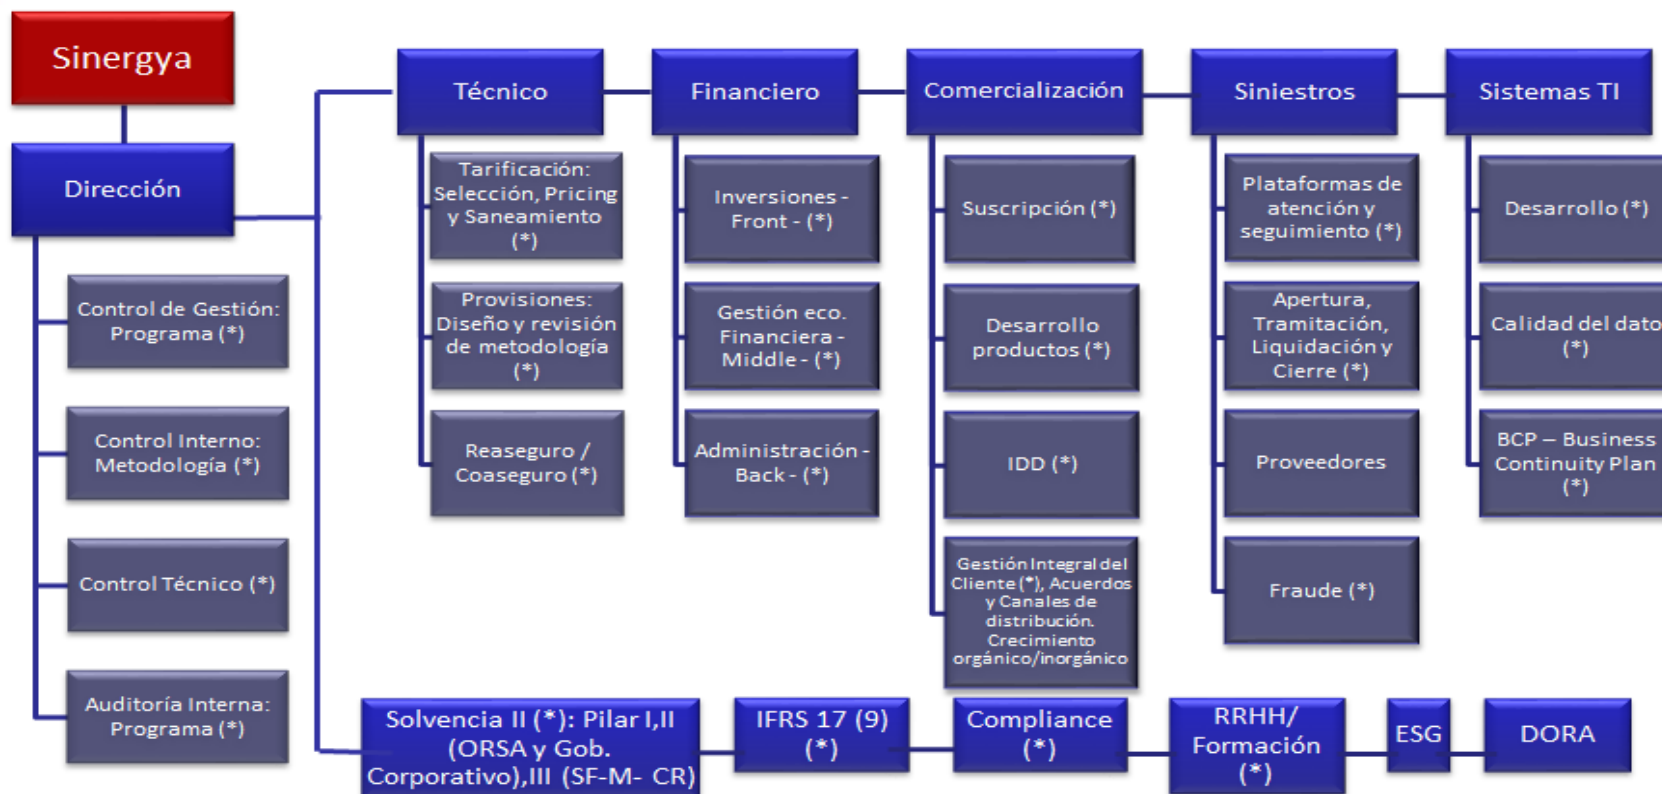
Sinergya

Dirección

Control de Gestión: Programa (*)

Control Interno: Metodología (*)

Control Técnico (*)

Auditoría Interna: Programa (*)

Técnico

Tarificación: Selección, Pricing y Saneamiento (*)

Provisiones: Diseño y revisión de metodología (*)

Reaseguro / Coaseguro (*)

Financiero

Inversiones - Front - (*)

Gestión eco. Financiera - Middle - (*)

Administración - Back - (*)

Comercialización

Suscripción (*)

Desarrollo productos (*)

IDD (*)

Gestión Integral del Cliente (*), Acuerdos y Canales de distribución. Crecimiento orgánico/inorgánico

Siniestros

Plataformas de atención y seguimiento (*)

Apertura, Tramitación, Liquidación y Cierre (*)

Proveedores

Fraude (*)

Sistemas TI

Desarrollo (*)

Calidad del dato (*)

BCP – Business Continuity Plan (*)

Solvencia II (*): Pilar I,II (ORSA y Gob. Corporativo),III (SF-M- CR)

IFRS 17 (9) (*)

Compliance (*)

RRHH/ Formación (*)

ESG

DORA